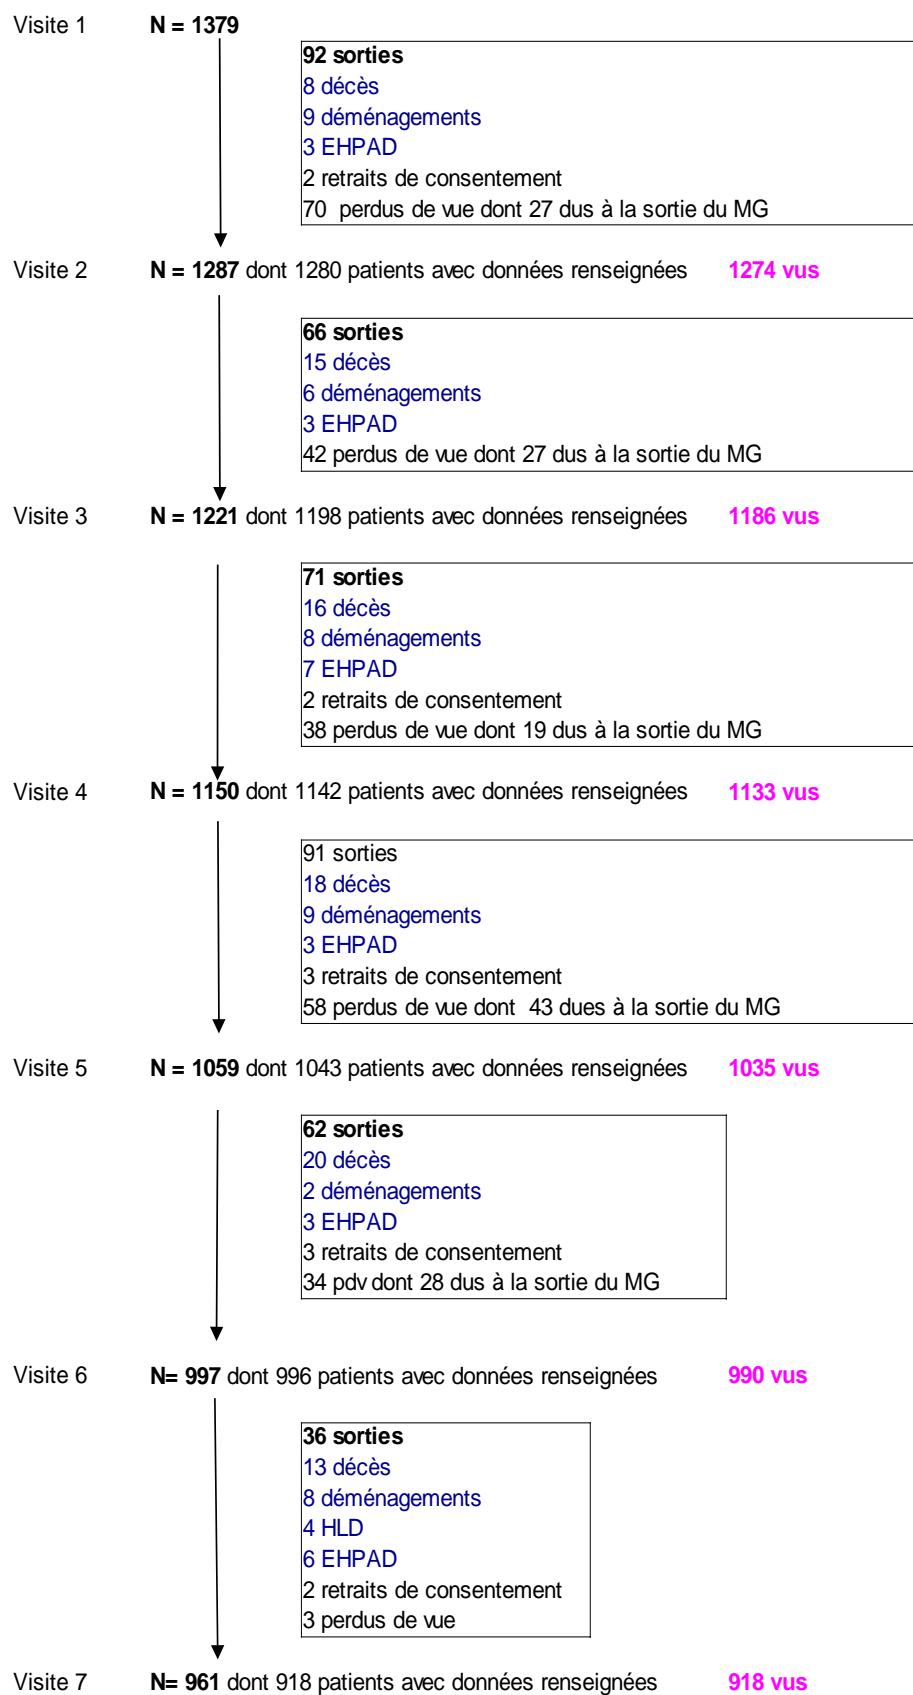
Visite 1 **N = 1379**

**92 sorties**
8 décès
9 déménagements
3 EHPAD
2 retraits de consentement
70 perdus de vue dont 27 dus à la sortie du MG

Visite 2 **N = 1287** dont 1280 patients avec données renseignées **1274 vus**

**66 sorties**
15 décès
6 déménagements
3 EHPAD
42 perdus de vue dont 27 dus à la sortie du MG

Visite 3 **N = 1221** dont 1198 patients avec données renseignées **1186 vus**

**71 sorties**
16 décès
8 déménagements
7 EHPAD
2 retraits de consentement
38 perdus de vue dont 19 dus à la sortie du MG

Visite 4 **N = 1150** dont 1142 patients avec données renseignées **1133 vus**

91 sorties
18 décès
9 déménagements
3 EHPAD
3 retraits de consentement
58 perdus de vue dont 43 dues à la sortie du MG

Visite 5 **N = 1059** dont 1043 patients avec données renseignées **1035 vus**

**62 sorties**
20 décès
2 déménagements
3 EHPAD
3 retraits de consentement
34 pdv dont 28 dus à la sortie du MG

Visite 6 **N= 997** dont 996 patients avec données renseignées **990 vus**

**36 sorties**
13 décès
8 déménagements
4 HLD
6 EHPAD
2 retraits de consentement
3 perdus de vue

Visite 7 **N= 961** dont 918 patients avec données renseignées **918 vus**